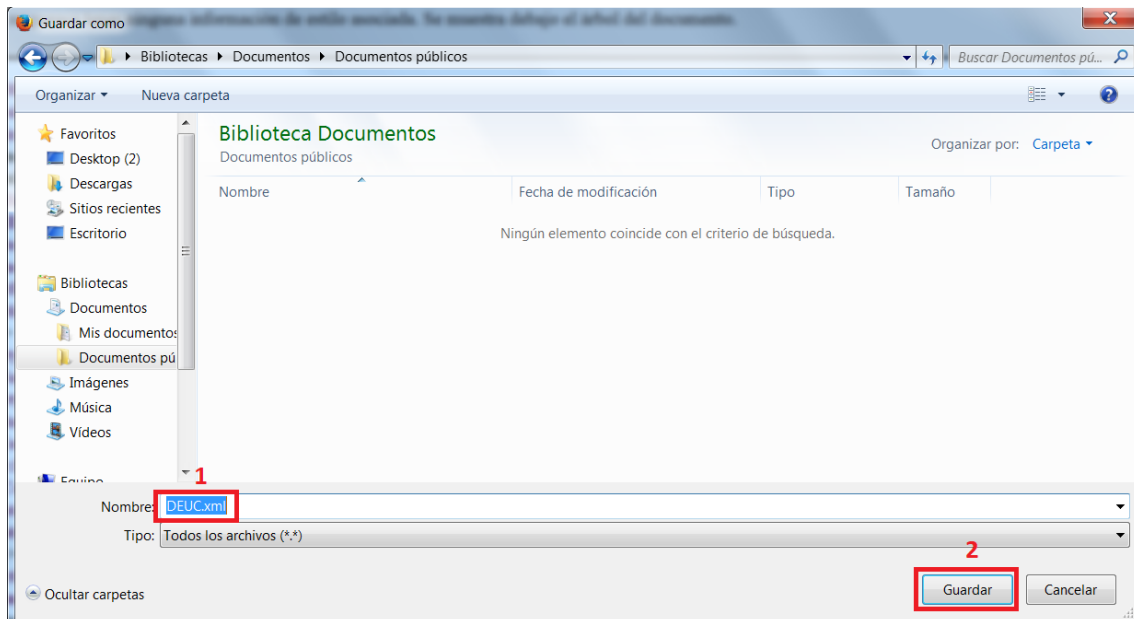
Guardar como

Bibliotecas ▸ Documentos ▸ Documentos públicos

Buscar Documentos pú...

Organizar ▾ Nueva carpeta

Favoritos
Desktop (2)
Descargas
Sitios recientes
Escritorio

Bibliotecas
Documentos
Mis documentos
Documentos pú
Imágenes
Música
Vídeos

Equipo

Biblioteca Documentos
Documentos públicos

Organizar por: Carpeta ▾

| Nombre | Fecha de modificación | Tipo | Tamaño |
|---|---|---|---|

Ningún elemento coincide con el criterio de búsqueda.

1
Nombre: DEUC.xml
Tipo: Todos los archivos (*.*)

2
Ocultar carpetas

Guardar Cancelar